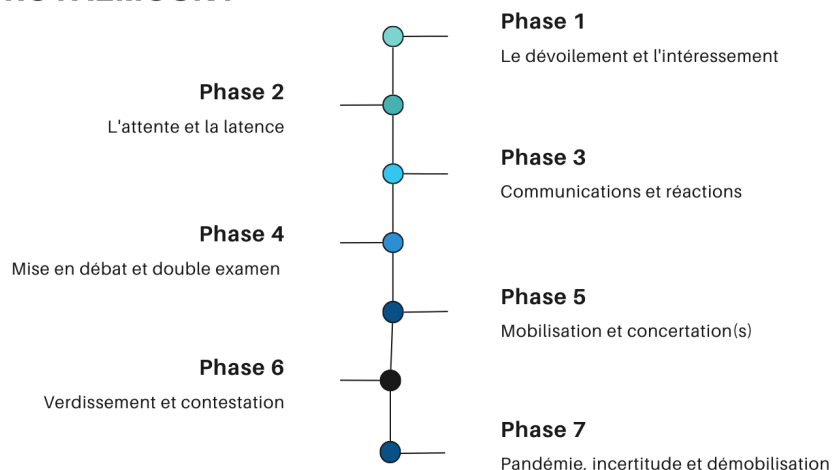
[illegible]

Phase 1

Le dévoilement et l'intéressement

Phase 2

L'attente et la latence

Phase 3

Communications et réactions

Phase 4

Mise en débat et double examen

Phase 5

Mobilisation et concertation(s)

Phase 6

Verdissement et contestation

Phase 7

Pandémie, incertitude et démobilisation